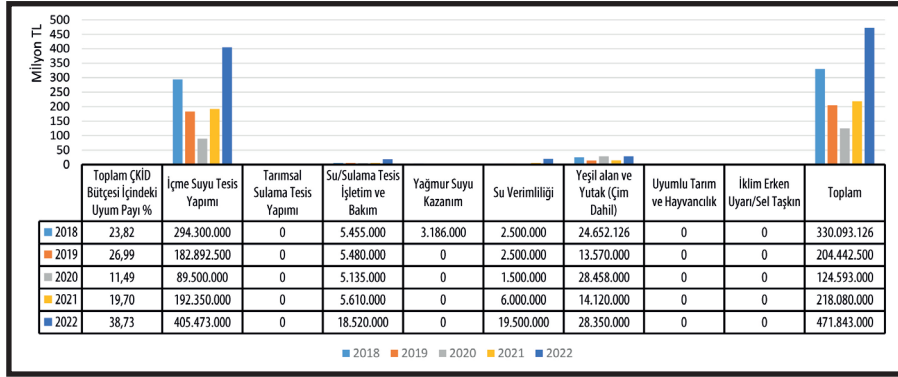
Milyon TL

500
450
400
350
300
250
200
150
100
50
0

| | Toplam ÇKİD Bütçesi İçindeki Uyum Payı % | İçme Suyu Tesis Yapımı | Tarımsal Sulama Tesis Yapımı | Su/Sulama Tesis İşletim ve Bakım | Yağmur Suyu Kazanım | Su Verimliliği | Yeşil alan ve Yutak (Çim Dahil) | Uyumlu Tarım ve Hayvancılık | İklim Erken Uyarı/Sel Taşkın | Toplam |
|---|---|---|---|---|---|---|---|---|---|---|
| 2018 | 23,82 | 294.300.000 | 0 | 5.455.000 | 3.186.000 | 2.500.000 | 24.652.126 | 0 | 0 | 330.093.126 |
| 2019 | 26,99 | 182.892.500 | 0 | 5.480.000 | 0 | 2.500.000 | 13.570.000 | 0 | 0 | 204.442.500 |
| 2020 | 11,49 | 89.500.000 | 0 | 5.135.000 | 0 | 1.500.000 | 28.458.000 | 0 | 0 | 124.593.000 |
| 2021 | 19,70 | 192.350.000 | 0 | 5.610.000 | 0 | 6.000.000 | 14.120.000 | 0 | 0 | 218.080.000 |
| 2022 | 38,73 | 405.473.000 | 0 | 18.520.000 | 0 | 19.500.000 | 28.350.000 | 0 | 0 | 471.843.000 |

2018 2019 2020 2021 2022